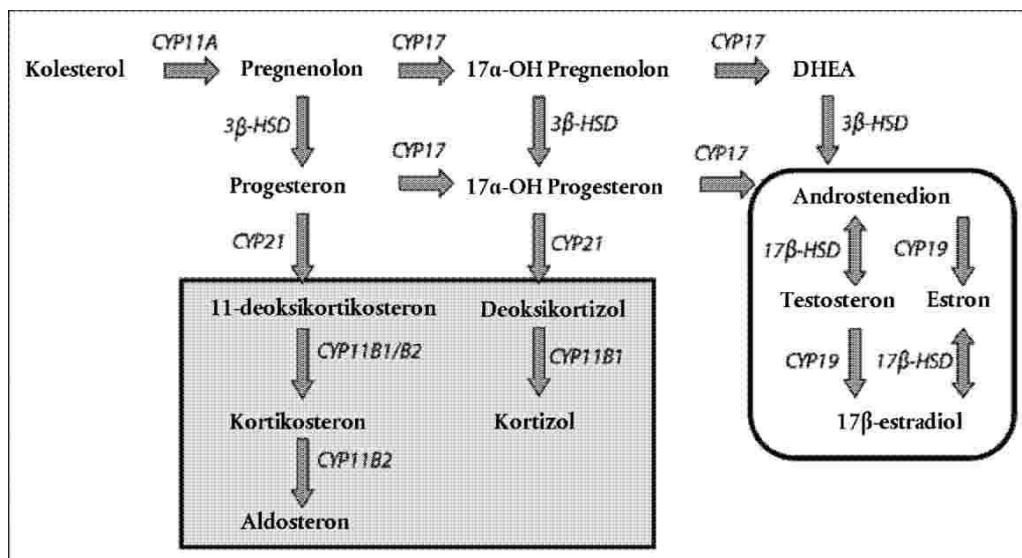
Kolesterol CYP11A Pregnenolon CYP17 17α-OH Pregnenolon CYP17 DHEA

3β-HSD 3β-HSD 3β-HSD

Progesteron CYP17 17α-OH Progesteron CYP17 Androstenedion

CYP21 CYP21

17β-HSD CYP19

Testosteron Estron

CYP19 17β-HSD

17β-estradiol

11-deoksikortikosteron Deoksikortizol

CYP11B1/B2 CYP11B1

Kortikosteron Kortizol

CYP11B2

Aldosteron